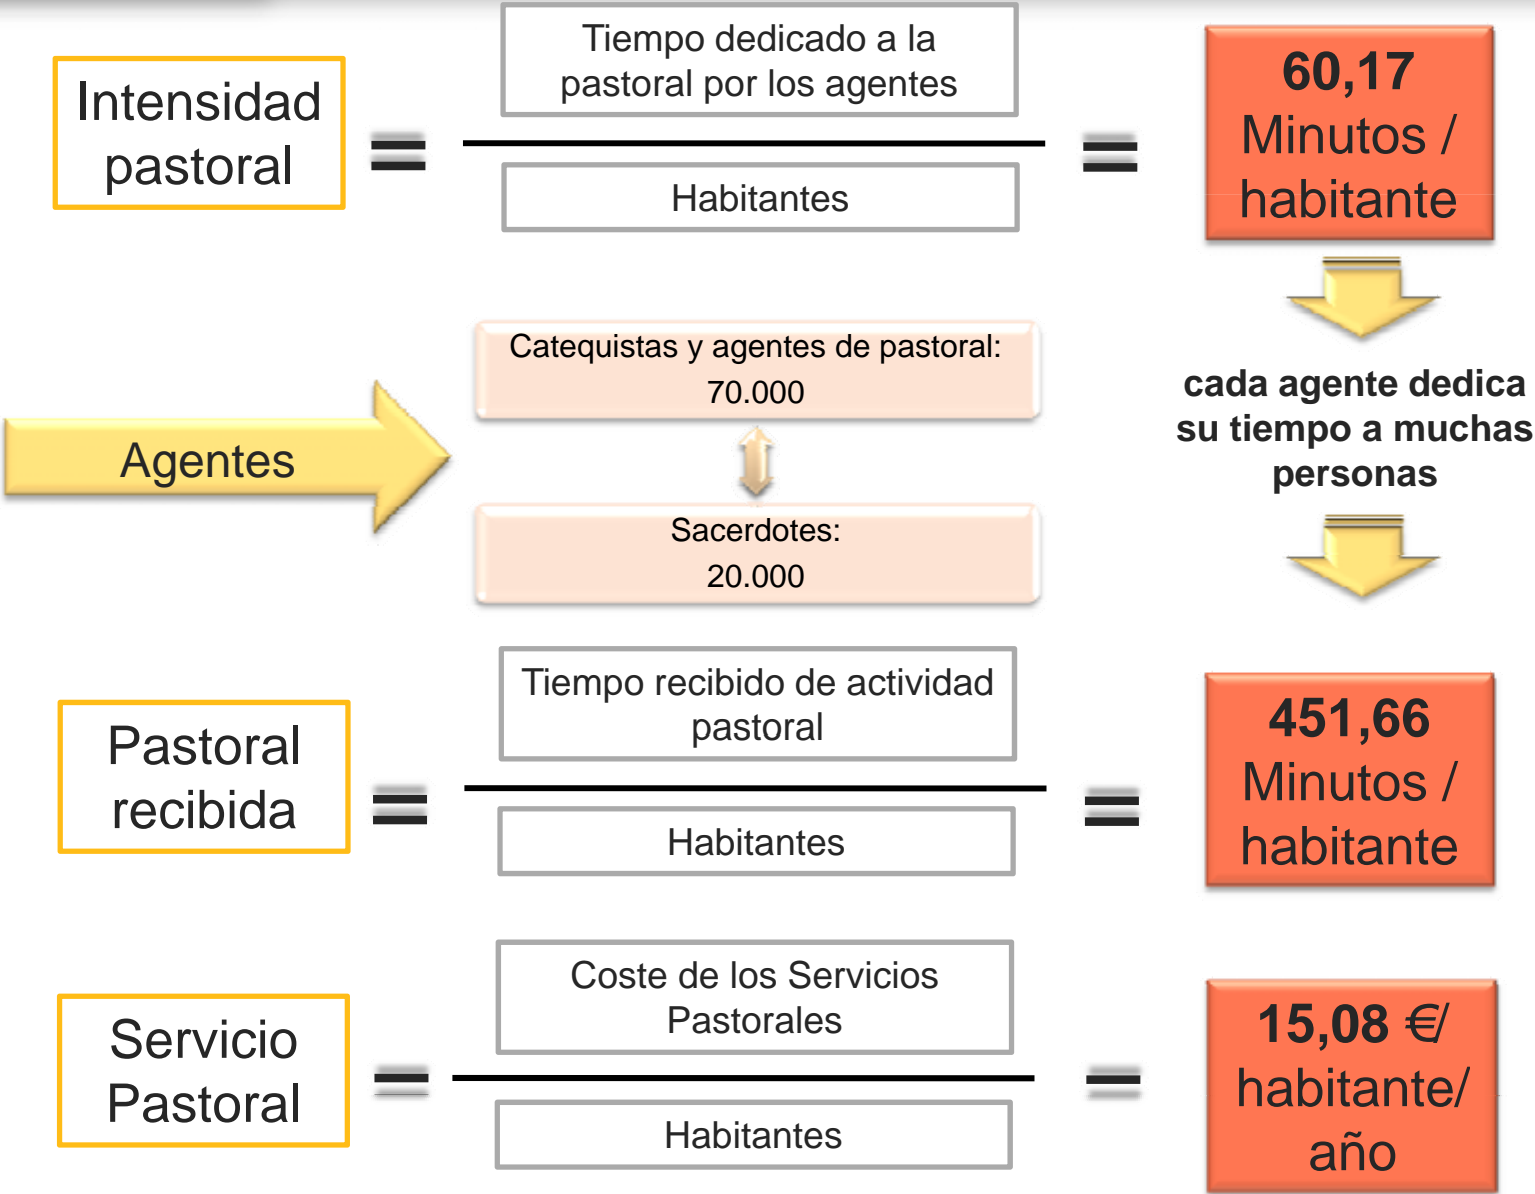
Intensidad pastoral

=

Tiempo dedicado a la pastoral por los agentes

Habitantes

=

60,17 Minutos / habitante

Agentes

Catequistas y agentes de pastoral: 70.000

Sacerdotes: 20.000

cada agente dedica su tiempo a muchas personas

Pastoral recibida

=

Tiempo recibido de actividad pastoral

Habitantes

=

451,66 Minutos / habitante

Servicio Pastoral

=

Coste de los Servicios Pastorales

Habitantes

=

15,08 €/ habitante/ año